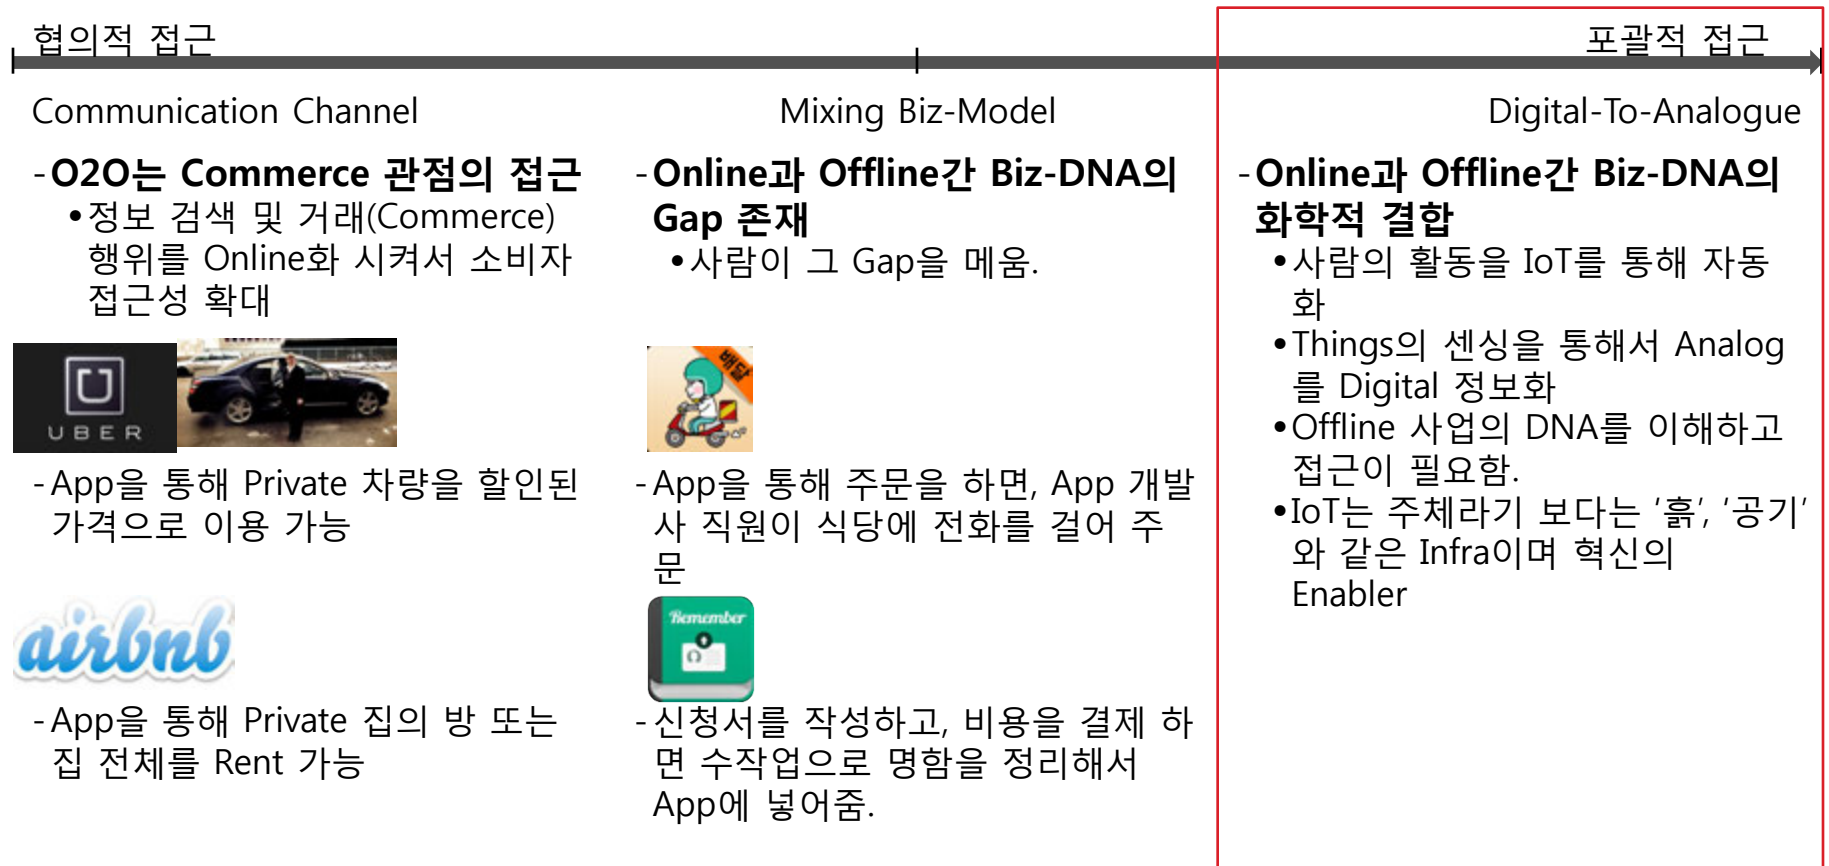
협의적 접근

포괄적 접근

Communication Channel

-O2O는 Commerce 관점의 접근
•정보 검색 및 거래(Commerce) 행위를 Online화 시켜서 소비자 접근성 확대

UBER

-App을 통해 Private 차량을 할인된 가격으로 이용 가능

airbnb

-App을 통해 Private 집의 방 또는 집 전체를 Rent 가능

Mixing Biz-Model

-Online과 Offline간 Biz-DNA의 Gap 존재
•사람이 그 Gap을 메움.

배달

-App을 통해 주문을 하면, App 개발사 직원이 식당에 전화를 걸어 주문

Remember

-신청서를 작성하고, 비용을 결제 하면 수작업으로 명함을 정리해서 App에 넣어줌.

Digital-To-Analogue

-Online과 Offline간 Biz-DNA의 화학적 결합
•사람의 활동을 IoT를 통해 자동화
•Things의 센싱을 통해서 Analog를 Digital 정보화
•Offline 사업의 DNA를 이해하고 접근이 필요함.
•IoT는 주체라기 보다는 '흙', '공기'와 같은 Infra이며 혁신의 Enabler